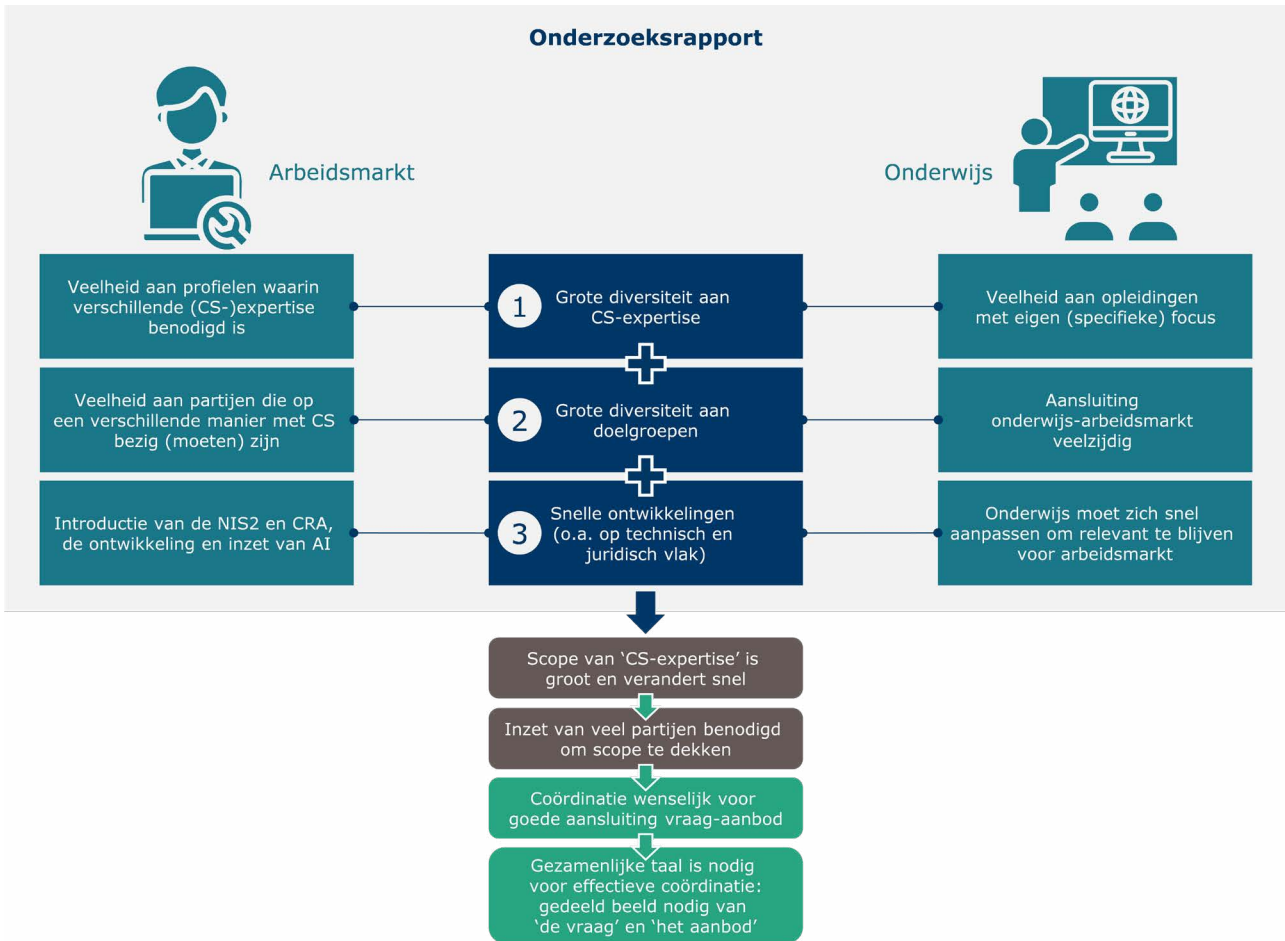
Onderzoeksrapport

Arbeidsmarkt

Onderwijs

Veelheid aan profielen waarin verschillende (CS-)expertise benodigd is

1 Grote diversiteit aan CS-expertise

Veelheid aan opleidingen met eigen (specifieke) focus

Veelheid aan partijen die op een verschillende manier met CS bezig (moeten) zijn

2 Grote diversiteit aan doelgroepen

Aansluiting onderwijs-arbeidsmarkt veelzijdig

Introductie van de NIS2 en CRA, de ontwikkeling en inzet van AI

3 Snelle ontwikkelingen (o.a. op technisch en juridisch vlak)

Onderwijs moet zich snel aanpassen om relevant te blijven voor arbeidsmarkt

Scope van 'CS-expertise' is groot en verandert snel

Inzet van veel partijen benodigd om scope te dekken

Coördinatie wenselijk voor goede aansluiting vraag-aanbod

Gezamenlijke taal is nodig voor effectieve coördinatie: gedeeld beeld nodig van 'de vraag' en 'het aanbod'